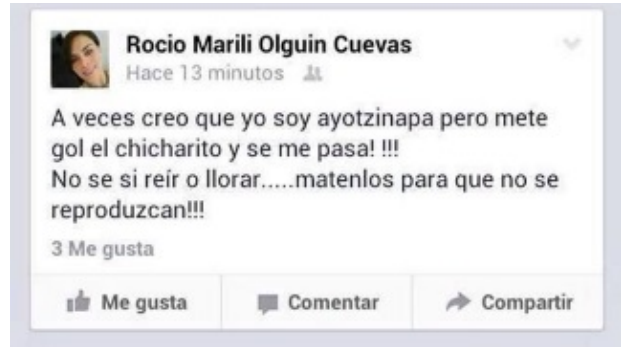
Rocio Marili Olguin Cuevas
Hace 13 minutos

A veces creo que yo soy ayotzinapa pero mete gol el chicharito y se me pasa! !!!
No se si reír o llorar.....matenlos para que no se reproduzcan!!!

3 Me gusta

Me gusta
Comentar
Compartir